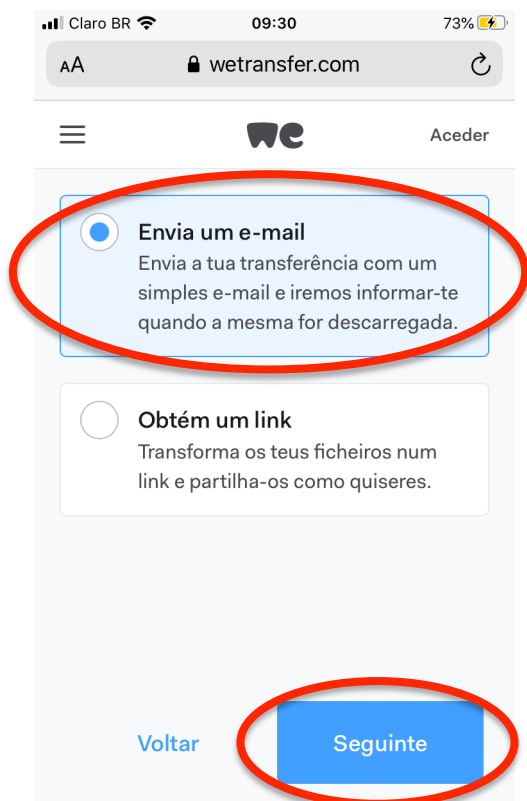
Claro BR 09:30 73%

AA wetransfer.com

we

Aceder

Envia um e-mail
Envia a tua transferência com um simples e-mail e iremos informar-te quando a mesma for descarregada.

Obtém um link
Transforma os teus ficheiros num link e partilha-os como quiseres.

Voltar

Seguinte